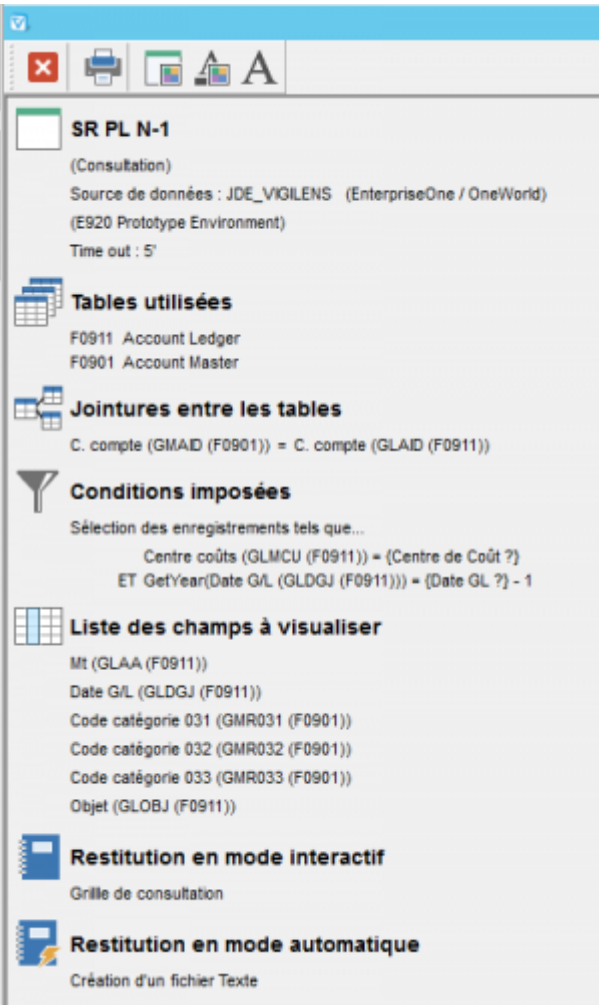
SR PL N-1

(Consultation)
Source de données : JDE_VIGILENS (EnterpriseOne / OneWorld)
(E920 Prototype Environment)
Time out : 5'

Tables utilisées

F0911 Account Ledger
F0901 Account Master

Jointures entre les tables

C. compte (GMAID (F0901)) = C. compte (GLAID (F0911))

Conditions imposées

Sélection des enregistrements tels que...
Centre coûts (GLMCU (F0911)) = {Centre de Coût ?}
ET GetYear(Date G/L (GLDGJ (F0911))) = {Date GL ?} - 1

Liste des champs à visualiser

Mt (GLAA (F0911))
Date G/L (GLDGJ (F0911))
Code catégorie 031 (GMR031 (F0901))
Code catégorie 032 (GMR032 (F0901))
Code catégorie 033 (GMR033 (F0901))
Objet (GLOBJ (F0911))

Restitution en mode interactif

Grille de consultation

Restitution en mode automatique

Création d'un fichier Texte